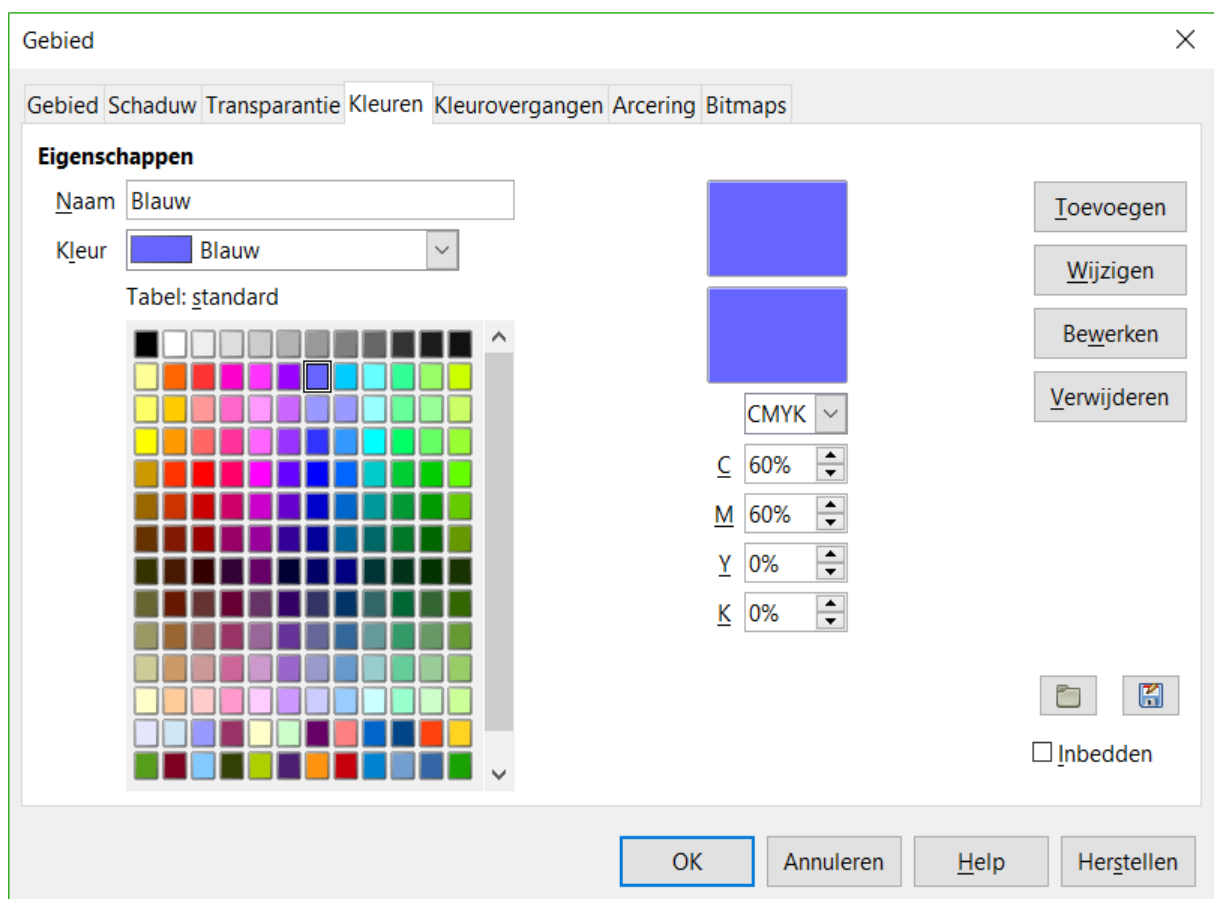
Gebied

Gebied | Schaduw | Transparantie | Kleuren | Kleurovergangen | Arcering | Bitmaps

Eigenschappen

Naam Blauw

Kleur Blauw

Tabel: standard

Toevoegen

Wijzigen

Bewerken

Verwijderen

CMYK

C 60%

M 60%

Y 0%

K 0%

Inbedden

OK

Annuleren

Help

Herstellen